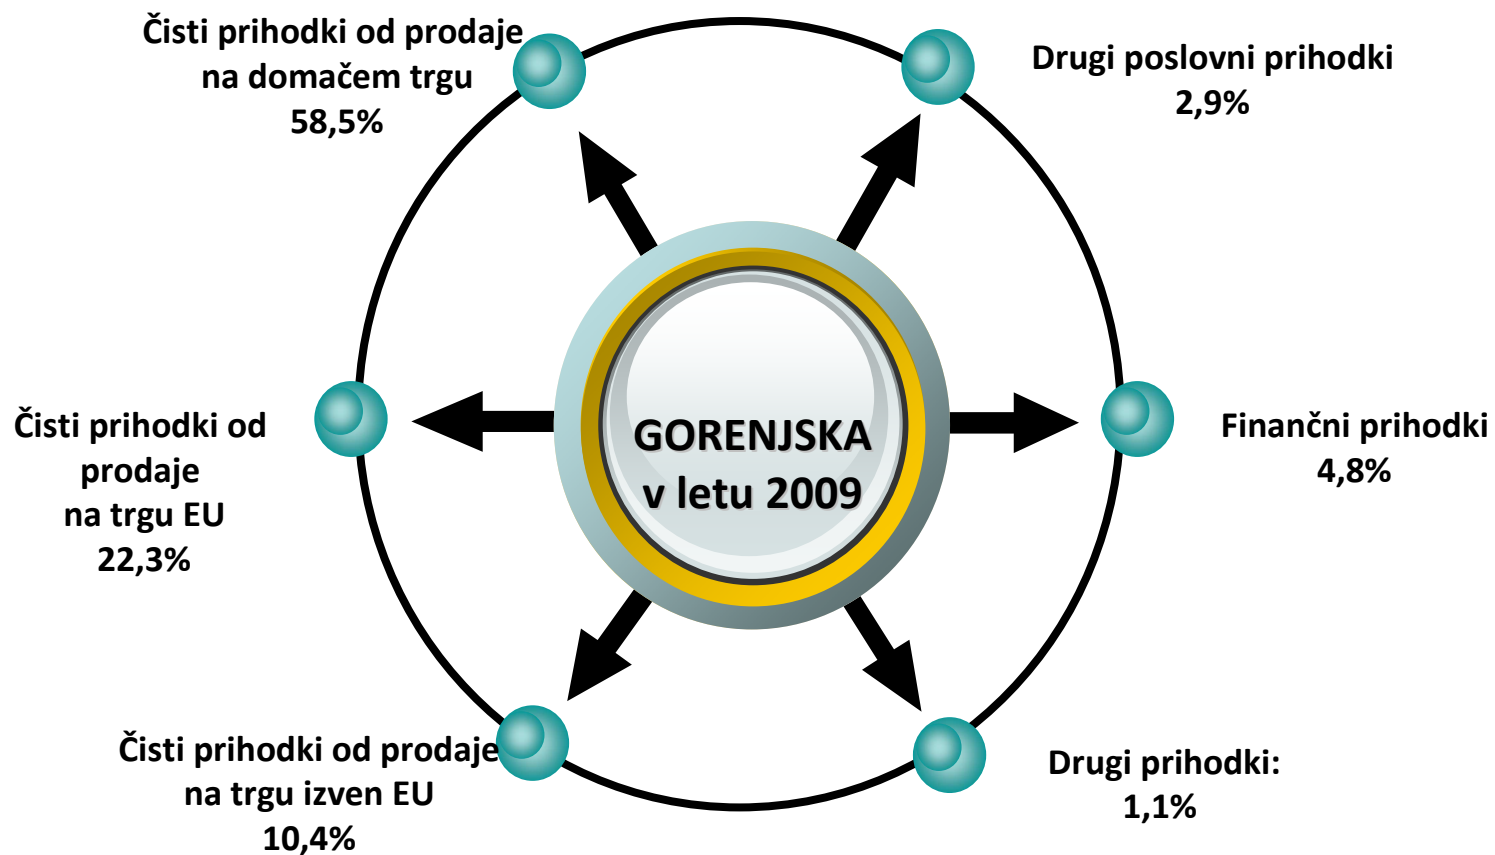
Čisti prihodki od prodaje na domačem trgu
58,5%

Drugi poslovni prihodki
2,9%

GORENJSKA
v letu 2009

Čisti prihodki od prodaje na trgu EU
22,3%

Finančni prihodki
4,8%

Čisti prihodki od prodaje na trgu izven EU
10,4%

Drugi prihodki:
1,1%